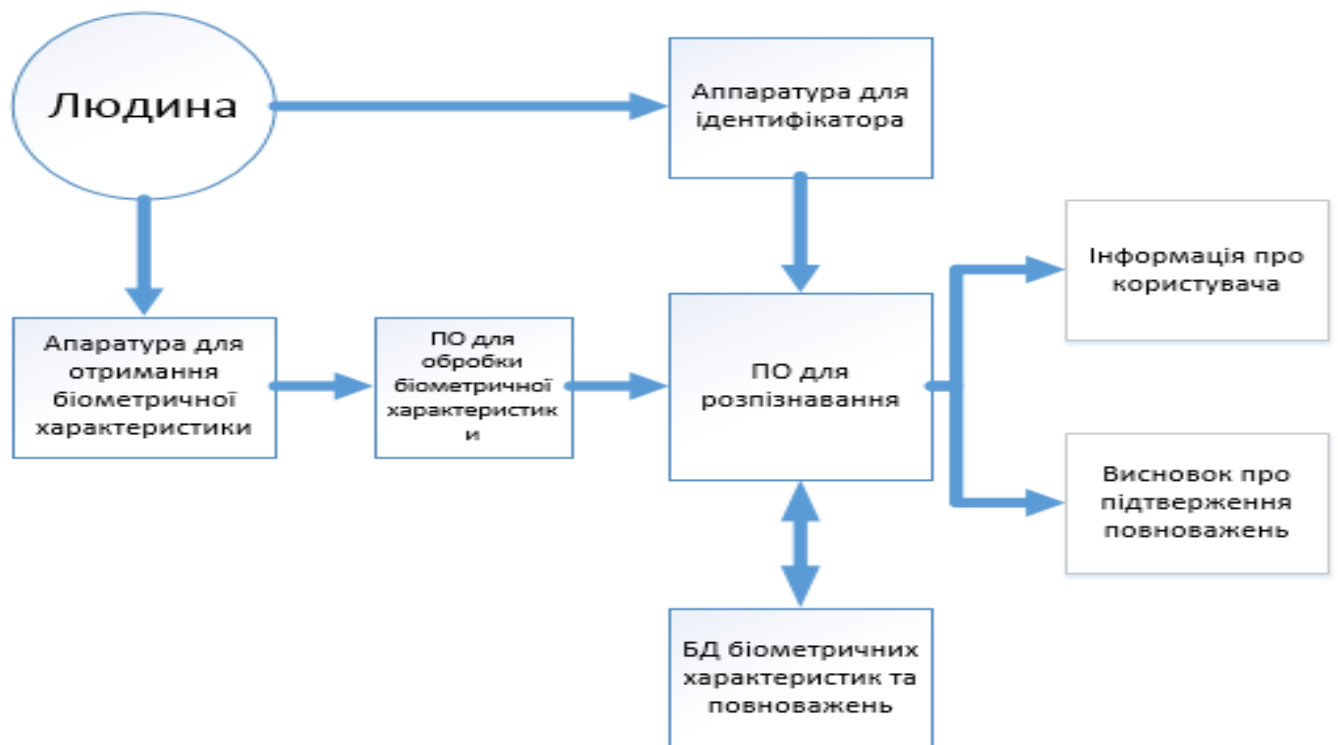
Людина

Аппаратура для ідентифікатора

Апаратура для отримання біометричної характеристики

ПО для обробки біометричної характеристик и

ПО для розпізнавання

Інформація про користувача

Висновок про підтвержения повноважень

БД біометричних характеристик та повноважень